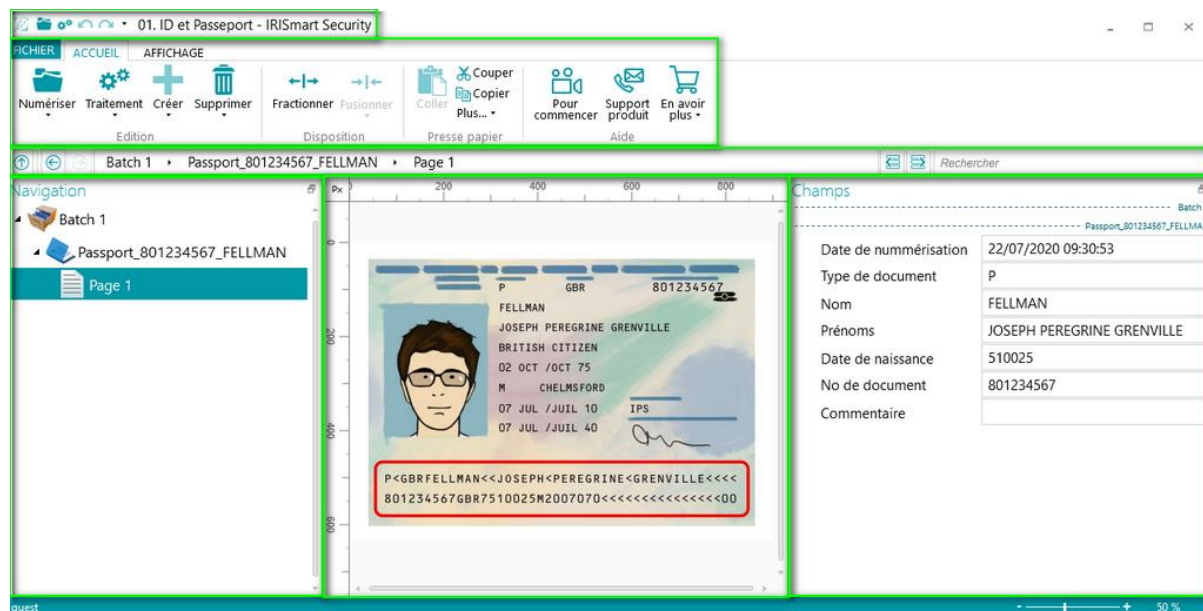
01. ID et Passeport - IRISmart Security

FICHIER ACCUEIL AFFICHAGE

Numériser Traitement Créer Supprimer
Edition
Fractionner Fusionner
Disposition
Coller Couper Copier Plus...
Presse papier
Pour commencer Support produit En avoir plus
Aide

Batch 1 › Passport_801234567_FELLMAN › Page 1
Rechercher

Navigation
Batch 1
Passport_801234567_FELLMAN
Page 1

Px 200 400 600 800
200
400
600

P GBR 801234567
FELLMAN
JOSEPH PEREGRINE GRENVILLE
BRITISH CITIZEN
02 OCT /OCT 75
M CHELMSFORD
07 JUL /JUIL 10 IPS
07 JUL /JUIL 40

P<GBRFELLMAN<<JOSEPH<PEREGRINE<GRENVILLE<<<<
8012345676GBR7510025M2007070<<<<<<<<<<<<<<00

Champs
Batch
Passport_801234567_FELLMA

| Date de nummérisation | 22/07/2020 09:30:53 |
|---|---|
| Type de document | P |
| Nom | FELLMAN |
| Prénoms | JOSEPH PEREGRINE GRENVILLE |
| Date de naissance | 510025 |
| No de document | 801234567 |
| Commentaire | |

guest
50 %